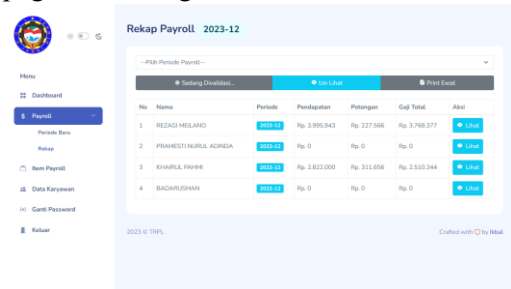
Rekap Payroll 2023-12

Menu

Dashboard

Payroll

Periode Baru

Rekap

Item Payroll

Data Karyawan

Ganti Password

Keluar

---Pilih Periode Payroll---

Sedang Divalidasi... | Izin Lihat | Print Excel

| No | Nama | Periode | Pendapatan | Potongan | Gaji Total | Aksi |
|---|---|---|---|---|---|---|
| 1 | REZAGI MEILANO | 2023-12 | Rp. 3.995.943 | Rp. 227.566 | Rp. 3.768.377 | Lihat |
| 2 | PRAMESTI NURUL ADINDA | 2023-12 | Rp. 0 | Rp. 0 | Rp. 0 | Lihat |
| 3 | KHAIRUL FAHMI | 2023-12 | Rp. 2.822.000 | Rp. 311.656 | Rp. 2.510.344 | Lihat |
| 4 | BADARUSMAN | 2023-12 | Rp. 0 | Rp. 0 | Rp. 0 | Lihat |

2023 © TRPL

Crafted with ♡ by Ikbal